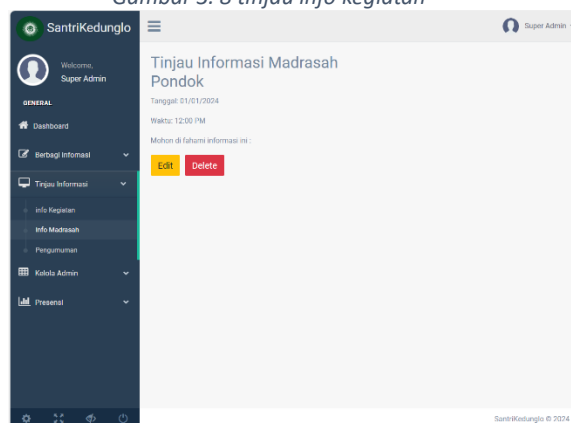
Gambar 5. 8 tinjau info kegiatan

SantriKedunglo

Welcome,
Super Admin

GENERAL

Dashboard

Berbagi Infomasi

Tinjau Informasi

info Kegiatan

Info Madrasah

Pengumuman

Kelola Admin

Presensi

Super Admin

Tinjau Informasi Madrasah Pondok

Tanggal: 01/01/2024

Waktu: 12:00 PM

Mohon di fahami informasi ini :

Edit

Delete

SantriKedunglo © 2024